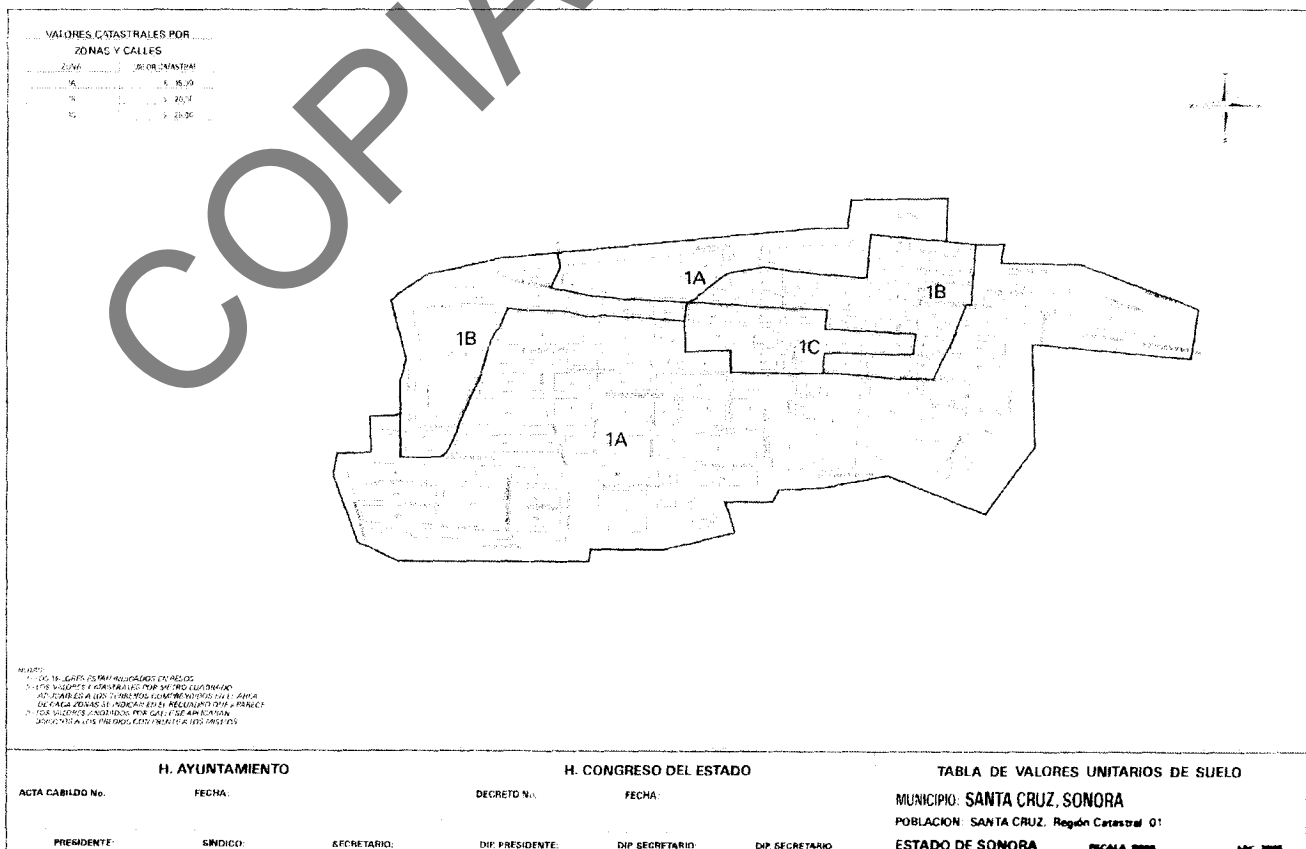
COPIA

VALORES CATASTRALES POR
ZONAS Y CALLES

| ZONA | VALOR CATASTRAL |
|---|---|
| 1A | $ 16.00 |
| 1B | $ 20.00 |
| 1C | $ 23.00 |

1A
1B
1B
1C
1A

NOTAS:
1.- LOS VALORES ESTAN INDICADOS EN PESOS
2.- LOS VALORES CATASTRALES POR METRO CUADRADO APLICABLES A LOS TERRENOS COMPRENDIDOS EN EL AREA DE CADA ZONA SE INDICAN EN EL RECUADRO QUE APARECE
3.- LOS VALORES ANOTADOS POR CALLE SE APLICARAN UNICAMENTE A LOS PREDIOS CON FRENTE A LOS MISMOS

H. AYUNTAMIENTO
ACTA CABILDO No. FECHA:
PRESIDENTE: SINDICO: SECRETARIO:

H. CONGRESO DEL ESTADO
DECRETO No. FECHA:
DIP. PRESIDENTE: DIP. SECRETARIO: DIP. SECRETARIO

TABLA DE VALORES UNITARIOS DE SUELO
MUNICIPIO: SANTA CRUZ, SONORA
POBLACION: SANTA CRUZ, Región Catastral 01
ESTADO DE SONORA ESCALA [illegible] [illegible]